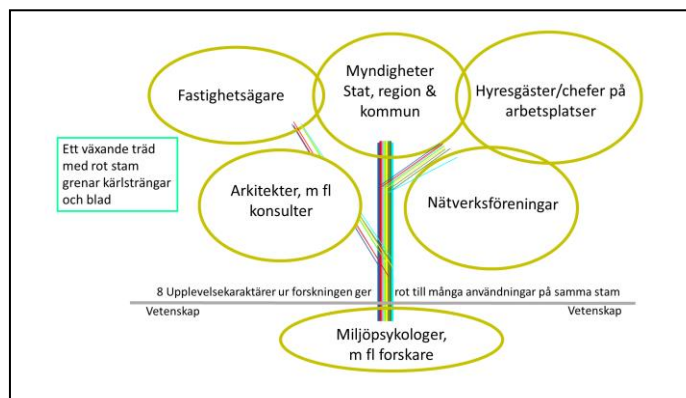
Fastighetsägare

Myndigheter
Stat, region &
kommun

Hyresgäster/chefer på
arbetsplatser

Ett växande träd
med rot stam
grenar kärlsträngar
och blad

Arkitekter, m fl
konsulter

Nätverksföreningar

8 Upplevelsekaraktärer ur forskningen ger rot till många användningar på samma stam

Vetenskap

Vetenskap

Miljöpsykologer,
m fl forskare